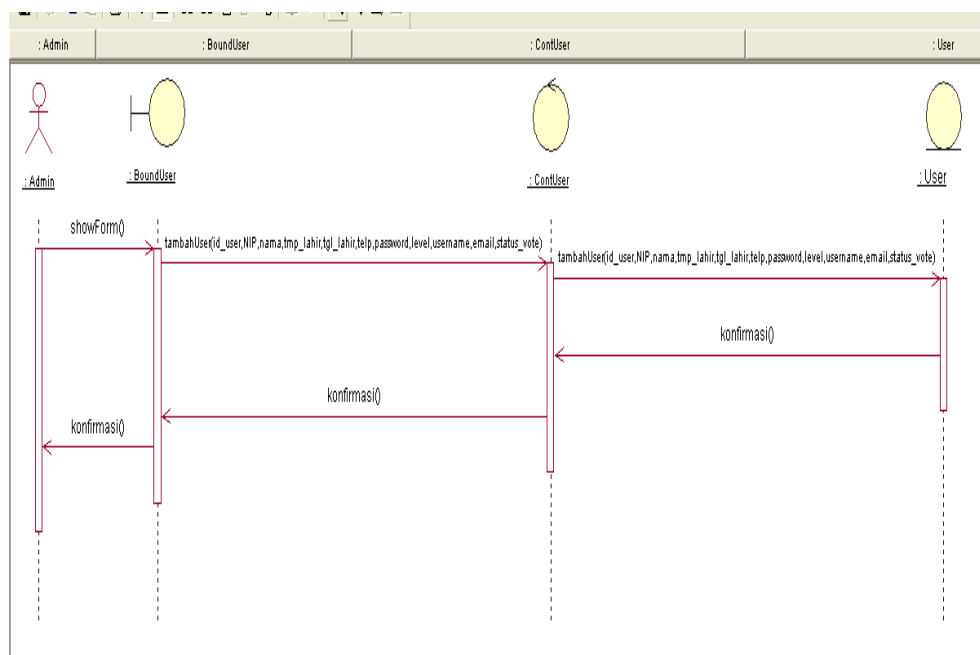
: Admin | : BoundUser | : ContUser | : User

: Admin

: BoundUser

: ContUser

: User

showForm()

tambahUser(id_user,NIP,nama,tmp_lahir,tgl_lahir,telp,password,level,username,email,status_vote)

tambahUser(id_user,NIP,nama,tmp_lahir,tgl_lahir,telp,password,level,username,email,status_vote)

konfirmasi()

konfirmasi()

konfirmasi()